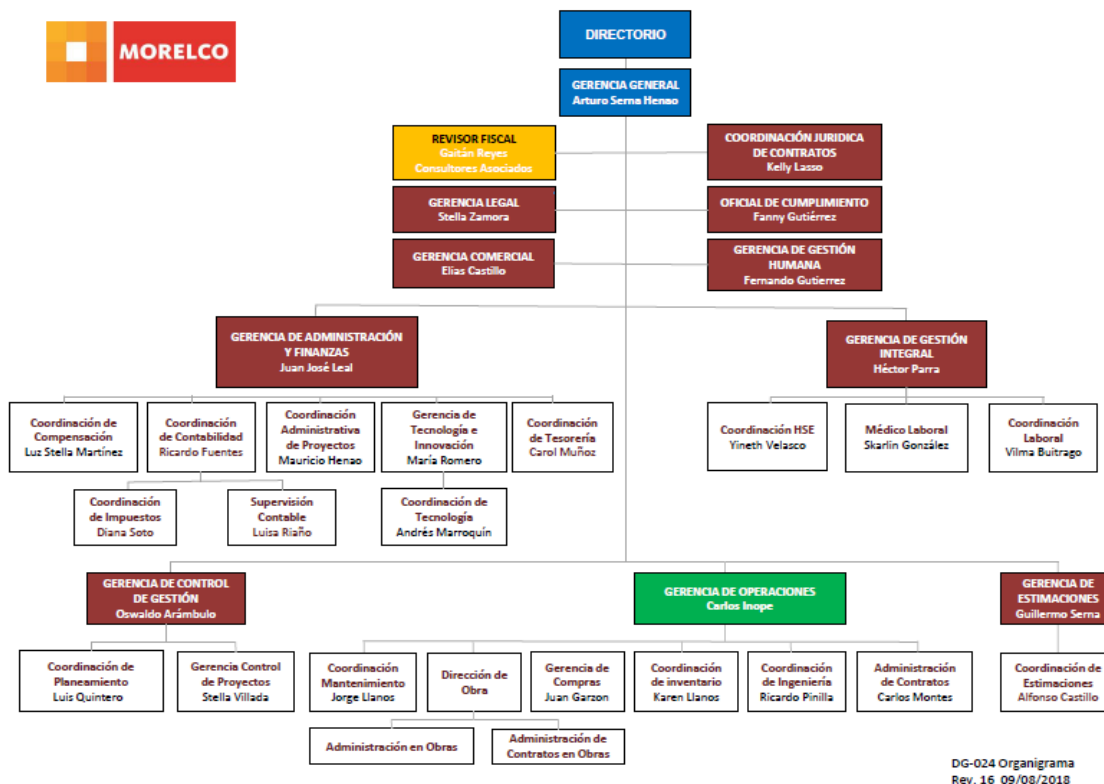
MORELCO

DIRECTORIO

GERENCIA GENERAL
Arturo Serna Henao

REVISOR FISCAL
Gaitán Reyes
Consultores Asociados

COORDINACIÓN JURIDICA DE CONTRATOS
Kelly Lasso

GERENCIA LEGAL
Stella Zamora

OFICIAL DE CUMPLIMIENTO
Fanny Gutiérrez

GERENCIA COMERCIAL
Elias Castillo

GERENCIA DE GESTIÓN HUMANA
Fernando Gutierrez

GERENCIA DE ADMINISTRACIÓN Y FINANZAS
Juan José Leal

GERENCIA DE GESTIÓN INTEGRAL
Héctor Parra

Coordinación de Compensación
Luz Stella Martínez

Coordinación de Contabilidad
Ricardo Fuentes

Coordinación Administrativa de Proyectos
Mauricio Henao

Gerencia de Tecnología e Innovación
María Romero

Coordinación de Tesorería
Carol Muñoz

Coordinación HSE
Yineth Velasco

Médico Laboral
Skarlin González

Coordinación Laboral
Vilma Buitrago

Coordinación de Impuestos
Diana Soto

Supervisión Contable
Luisa Riaño

Coordinación de Tecnología
Andrés Marroquín

GERENCIA DE CONTROL DE GESTIÓN
Oswaldo Arámbulo

GERENCIA DE OPERACIONES
Carlos Inope

GERENCIA DE ESTIMACIONES
Guillermo Serna

Coordinación de Planeamiento
Luis Quintero

Gerencia Control de Proyectos
Stella Villada

Coordinación Mantenimiento
Jorge Llanos

Dirección de Obra

Gerencia de Compras
Juan Garzon

Coordinación de inventario
Karen Llanos

Coordinación de Ingeniería
Ricardo Pinilla

Administración de Contratos
Carlos Montes

Coordinación de Estimaciones
Alfonso Castillo

Administración en Obras

Administración de Contratos en Obras

DG-024 Organigrama
Rev. 16 09/08/2018